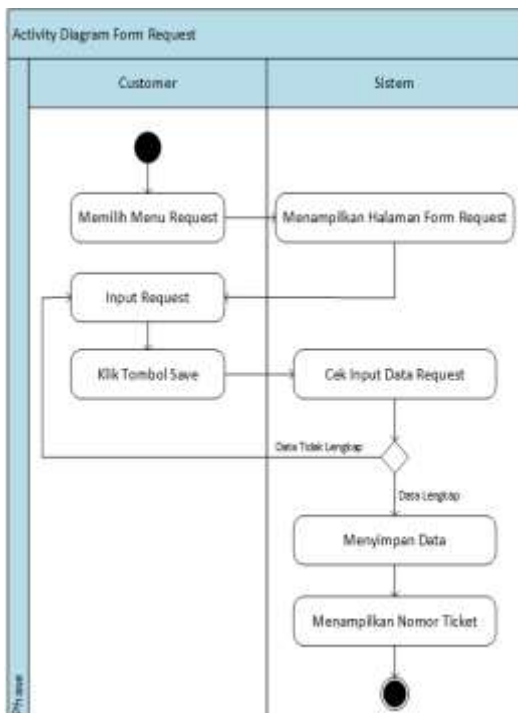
Activity Diagram Form Request

Customer

Sistem

Memilih Menu Request

Menampilkan Halaman Form Request

Input Request

Klik Tombol Save

Cek Input Data Request

Data Tidak Lengkap

Data Lengkap

Menyimpan Data

Menampilkan Nomor Ticket

Phase